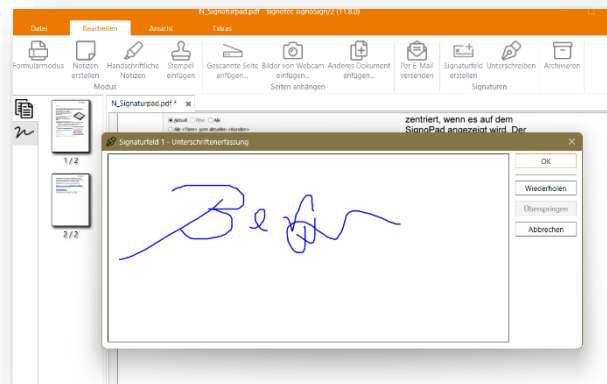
N_Signaturpad.pdf - signotec signoSign/2 (11.8.0)

Datei | Bearbeiten | Ansicht | Extras

Formularmodus | Notizen erstellen | Handschriftliche Notizen | Stempel einfügen
Modus

Gescannte Seite anfügen... | Bilder von Webcam einfügen... | Anderes Dokument anfügen...
Seiten anhängen

Per E-Mail versenden | Signaturfeld erstellen | Unterschreiben | Archivieren
Signaturen

N_Signaturpad.pdf *

1 / 2

2 / 2

zentriert, wenn es auf dem SignoPad angezeigt wird. Der

Signaturfeld 1 - Unterschriftenerfassung

OK

Wiederholen

Überspringen

Abbrechen